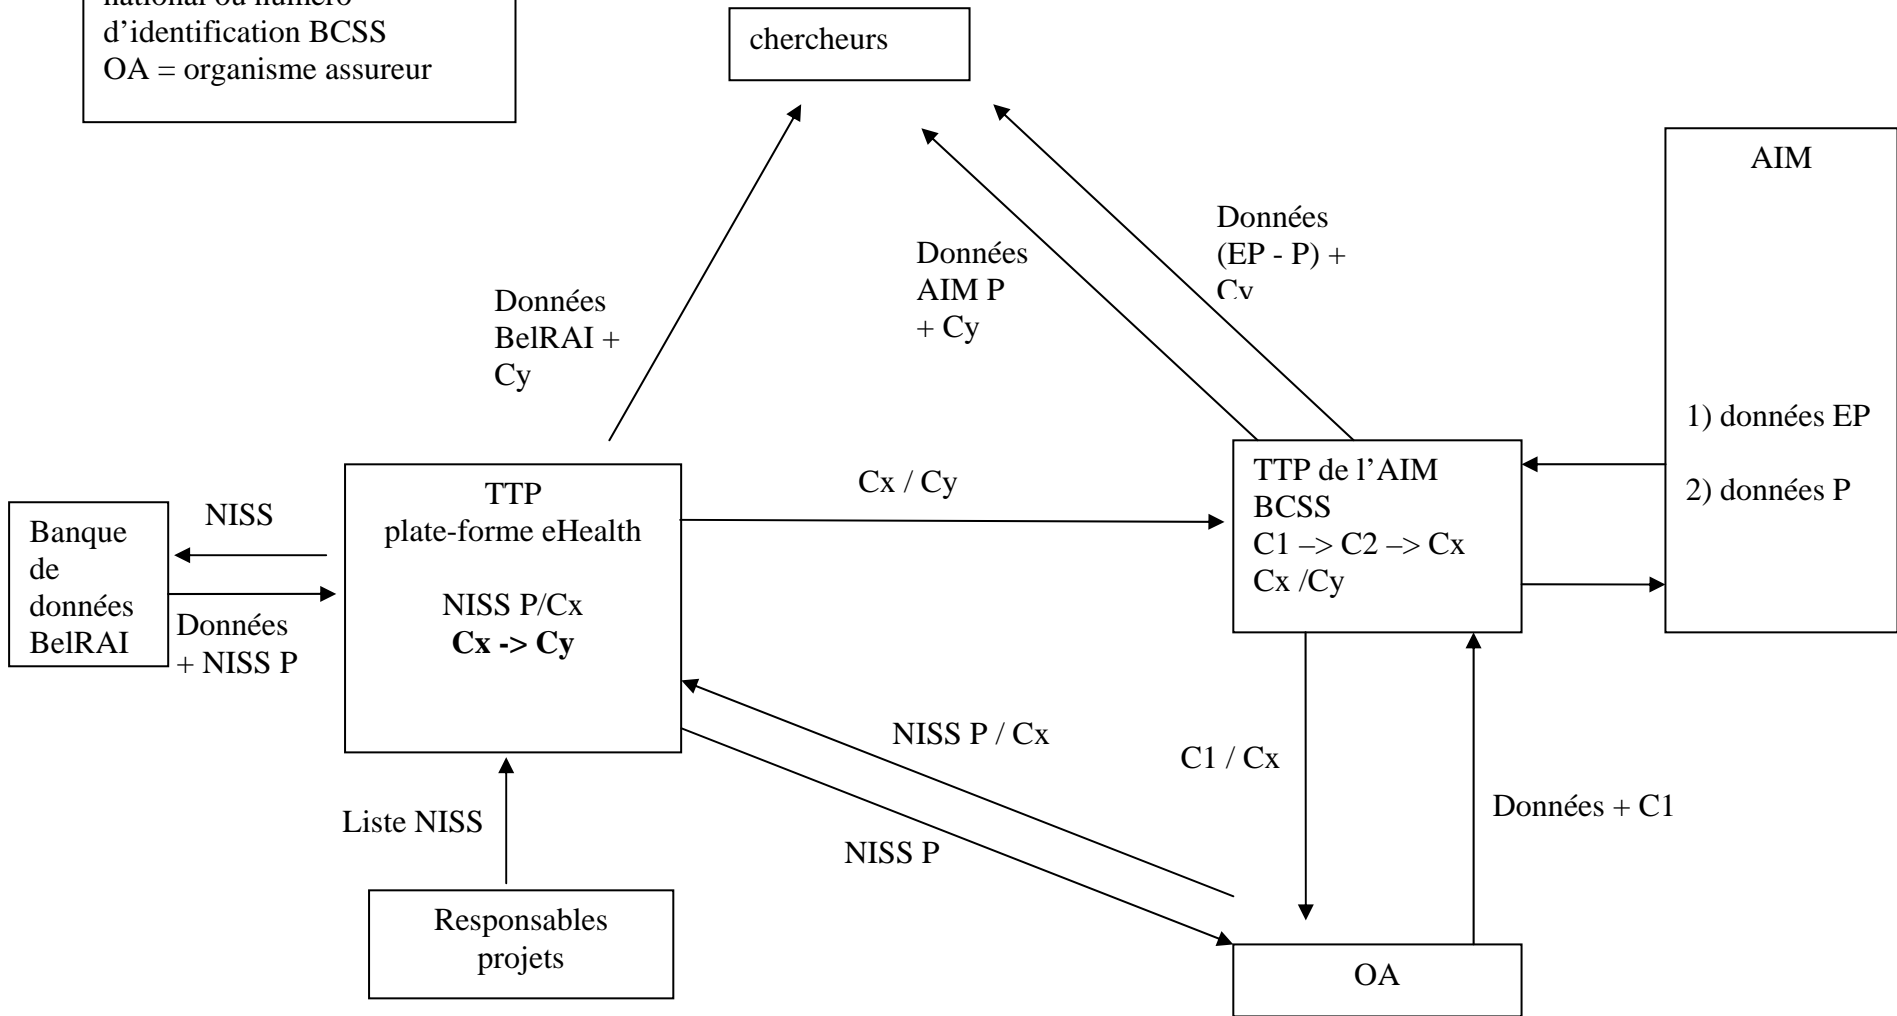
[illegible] national ou numéro d'identification BCSS
OA = organisme assureur

chercheurs

AIM

Données (EP - P) + Cy

Données AIM P + Cy

Données BelRAI + Cy

1) données EP

2) données P

TTP de l'AIM
BCSS
C1 –> C2 –> Cx
Cx /Cy

Cx / Cy

TTP
plate-forme eHealth

NISS P/Cx
**Cx -> Cy**

NISS

Banque de données BelRAI

Données + NISS P

NISS P / Cx

C1 / Cx

Données + C1

Liste NISS

NISS P

Responsables projets

OA